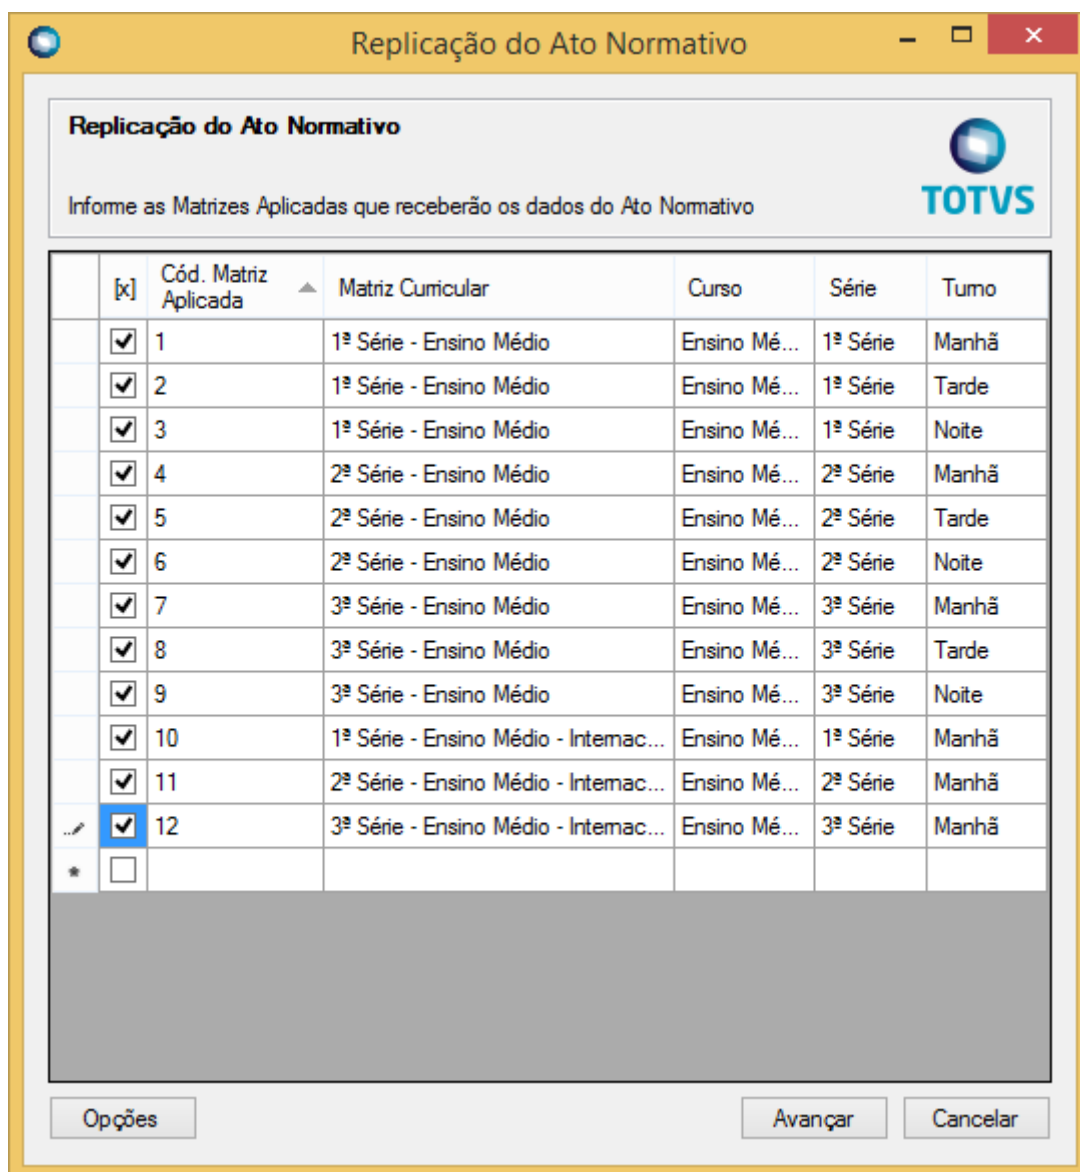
Replicação do Ato Normativo

Replicação do Ato Normativo

Informe as Matrizes Aplicadas que receberão os dados do Ato Normativo

TOTVS

| [x] | Cód. Matriz Aplicada | Matriz Curricular | Curso | Série | Turno |
|---|---|---|---|---|---|
| ☑ | 1 | 1ª Série - Ensino Médio | Ensino Mé... | 1ª Série | Manhã |
| ☑ | 2 | 1ª Série - Ensino Médio | Ensino Mé... | 1ª Série | Tarde |
| ☑ | 3 | 1ª Série - Ensino Médio | Ensino Mé... | 1ª Série | Noite |
| ☑ | 4 | 2ª Série - Ensino Médio | Ensino Mé... | 2ª Série | Manhã |
| ☑ | 5 | 2ª Série - Ensino Médio | Ensino Mé... | 2ª Série | Tarde |
| ☑ | 6 | 2ª Série - Ensino Médio | Ensino Mé... | 2ª Série | Noite |
| ☑ | 7 | 3ª Série - Ensino Médio | Ensino Mé... | 3ª Série | Manhã |
| ☑ | 8 | 3ª Série - Ensino Médio | Ensino Mé... | 3ª Série | Tarde |
| ☑ | 9 | 3ª Série - Ensino Médio | Ensino Mé... | 3ª Série | Noite |
| ☑ | 10 | 1ª Série - Ensino Médio - Internac... | Ensino Mé... | 1ª Série | Manhã |
| ☑ | 11 | 2ª Série - Ensino Médio - Internac... | Ensino Mé... | 2ª Série | Manhã |
| ☑ | 12 | 3ª Série - Ensino Médio - Internac... | Ensino Mé... | 3ª Série | Manhã |
| ☐ | | | | | |

Opções

Avançar

Cancelar